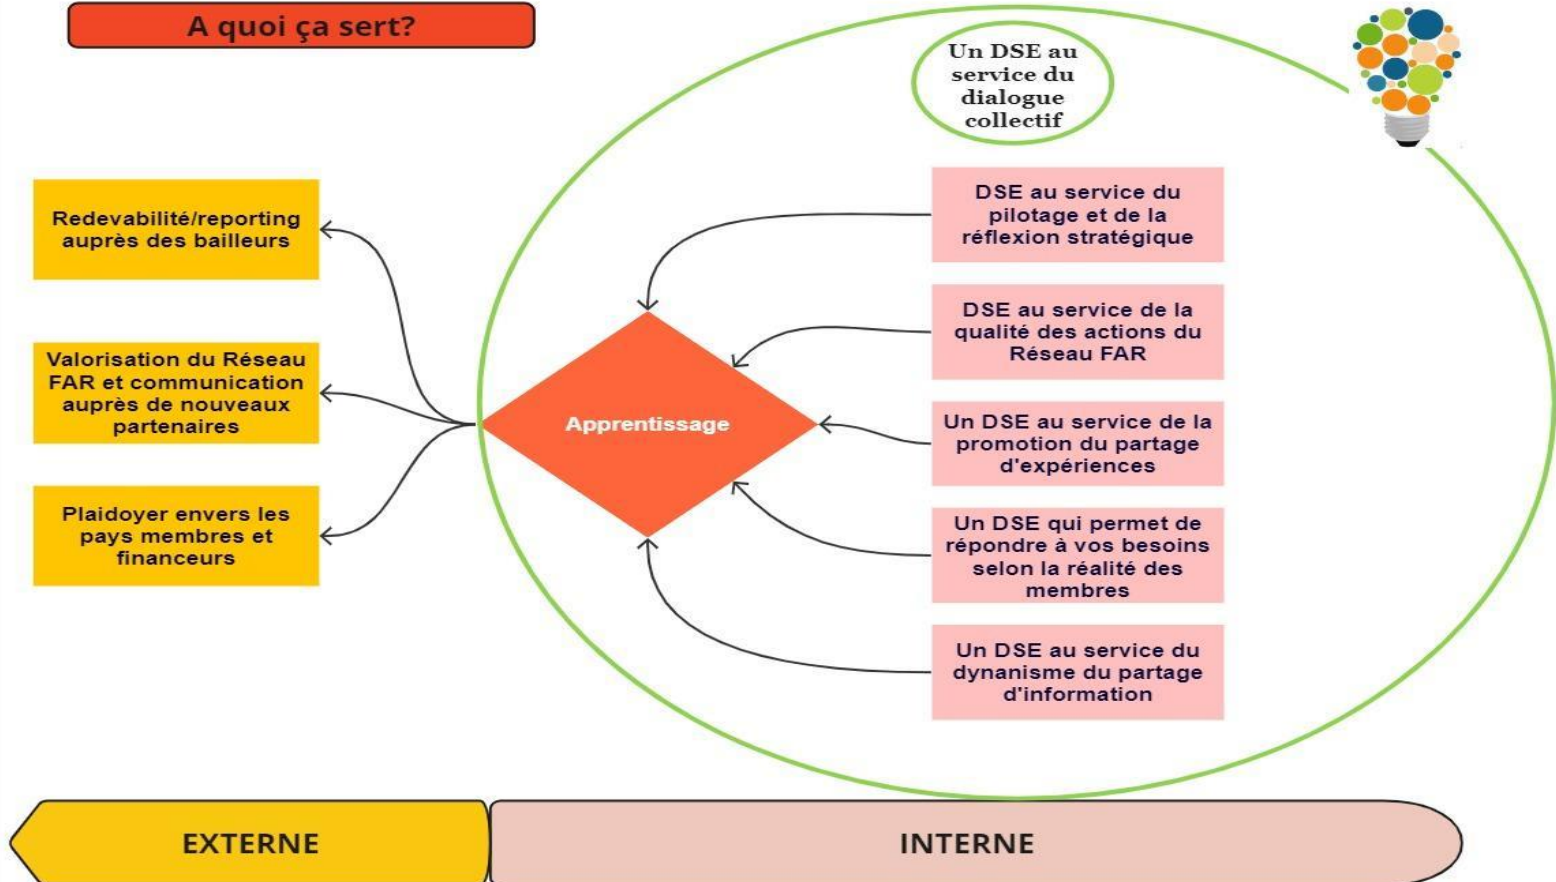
A quoi ça sert?

Un DSE au service du dialogue collectif

Redevabilité/reporting auprès des bailleurs

Valorisation du Réseau FAR et communication auprès de nouveaux partenaires

Plaidoyer envers les pays membres et financeurs

Apprentissage

DSE au service du pilotage et de la réflexion stratégique

DSE au service de la qualité des actions du Réseau FAR

Un DSE au service de la promotion du partage d'expériences

Un DSE qui permet de répondre à vos besoins selon la réalité des membres

Un DSE au service du dynanisme du partage d'information

EXTERNE

INTERNE